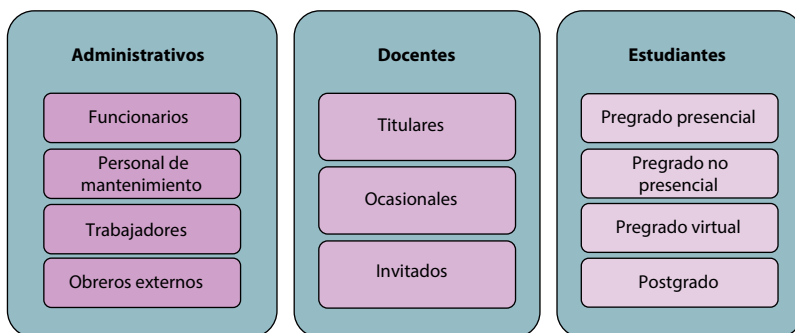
Administrativos

Funcionarios

Personal de mantenimiento

Trabajadores

Obreros externos

Docentes

Titulares

Ocasionales

Invitados

Estudiantes

Pregrado presencial

Pregrado no presencial

Pregrado virtual

Postgrado